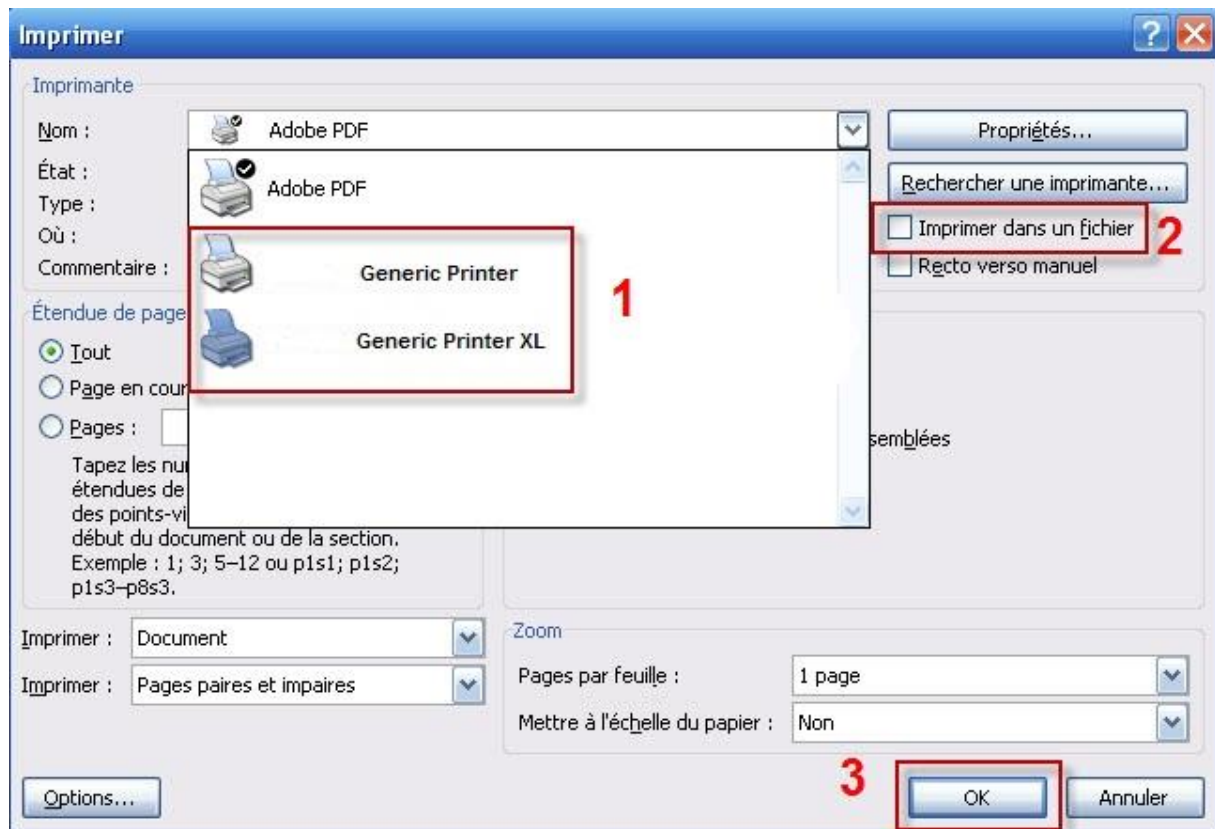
Imprimer

Imprimante

Nom :

Adobe PDF

Propriétés...

État :

Type :

Où :

Commentaire :

Adobe PDF

Rechercher une imprimante...

Imprimer dans un fichier

2

Generic Printer

Recto verso manuel

1

Generic Printer XL

Étendue de page

Tout

Page en cour

Pages :

semblées

Tapez les nu
étendues de
des points-vi
début du document ou de la section.
Exemple : 1; 3; 5–12 ou p1s1; p1s2; p1s3–p8s3.

Imprimer : Document

Imprimer : Pages paires et impaires

Zoom

Pages par feuille : 1 page

Mettre à l'échelle du papier : Non

Options...

3

OK

Annuler